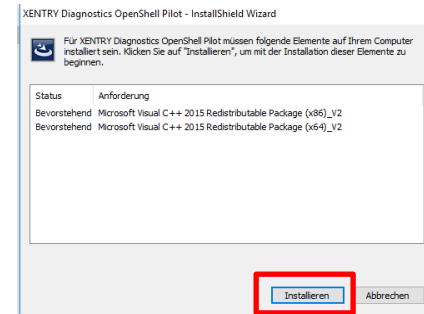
XENTRY Diagnostics OpenShell Pilot - InstallShield Wizard

Für XENTRY Diagnostics OpenShell Pilot müssen folgende Elemente auf Ihrem Computer installiert sein. Klicken Sie auf "Installieren", um mit der Installation dieser Elemente zu beginnen.

| Status | Anforderung |
|---|---|
| Bevorstehend | Microsoft Visual C++ 2015 Redistributable Package (x86)_V2 |
| Bevorstehend | Microsoft Visual C++ 2015 Redistributable Package (x64)_V2 |

Installieren
Abbrechen